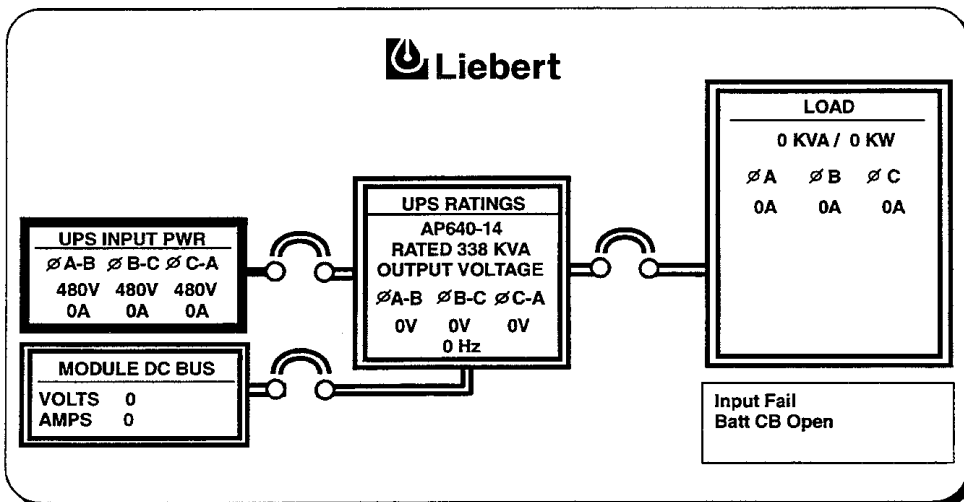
Liebert

UPS INPUT PWR
ØA-B ØB-C ØC-A
480V 480V 480V
0A 0A 0A

MODULE DC BUS
VOLTS 0
AMPS 0

UPS RATINGS
AP640-14
RATED 338 KVA
OUTPUT VOLTAGE
ØA-B ØB-C ØC-A
0V 0V 0V
0 Hz

LOAD
0 KVA / 0 KW
ØA ØB ØC
0A 0A 0A

Input Fail
Batt CB Open